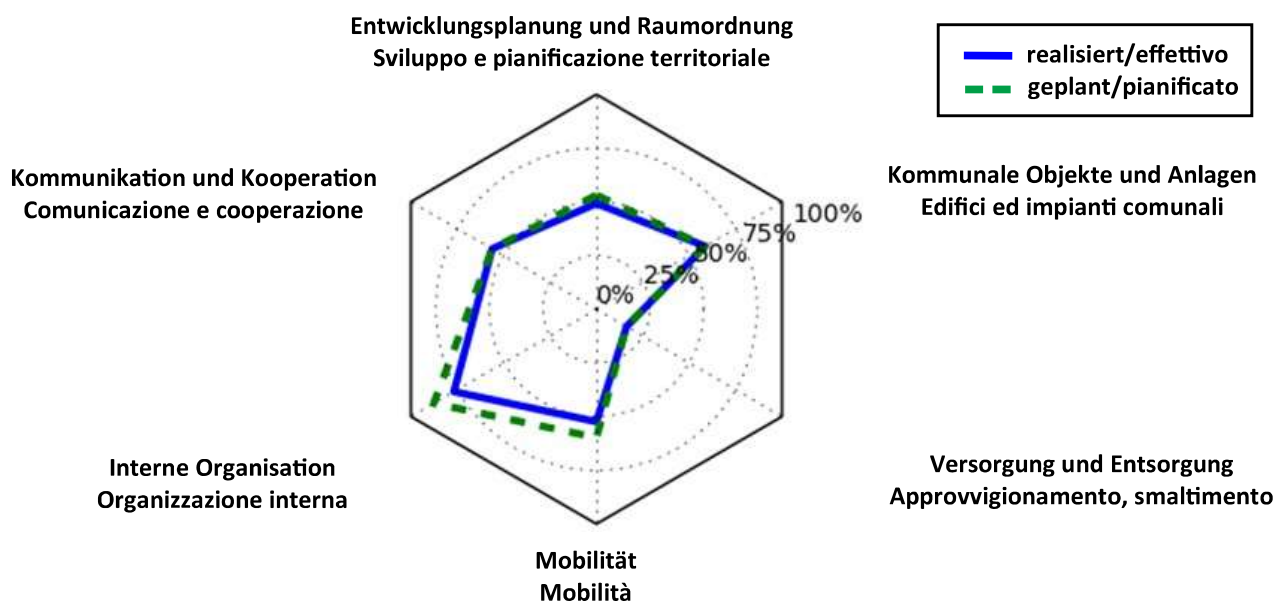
Entwicklungsplanung und Raumordnung
Sviluppo e pianificazione territoriale

realisiert/effettivo
geplant/pianificato

Kommunikation und Kooperation
Comunicazione e cooperazione

Kommunale Objekte und Anlagen
Edifici ed impianti comunali

100%
75%
50%
25%
0%

Interne Organisation
Organizzazione interna

Versorgung und Entsorgung
Approvvigionamento, smaltimento

Mobilität
Mobilità